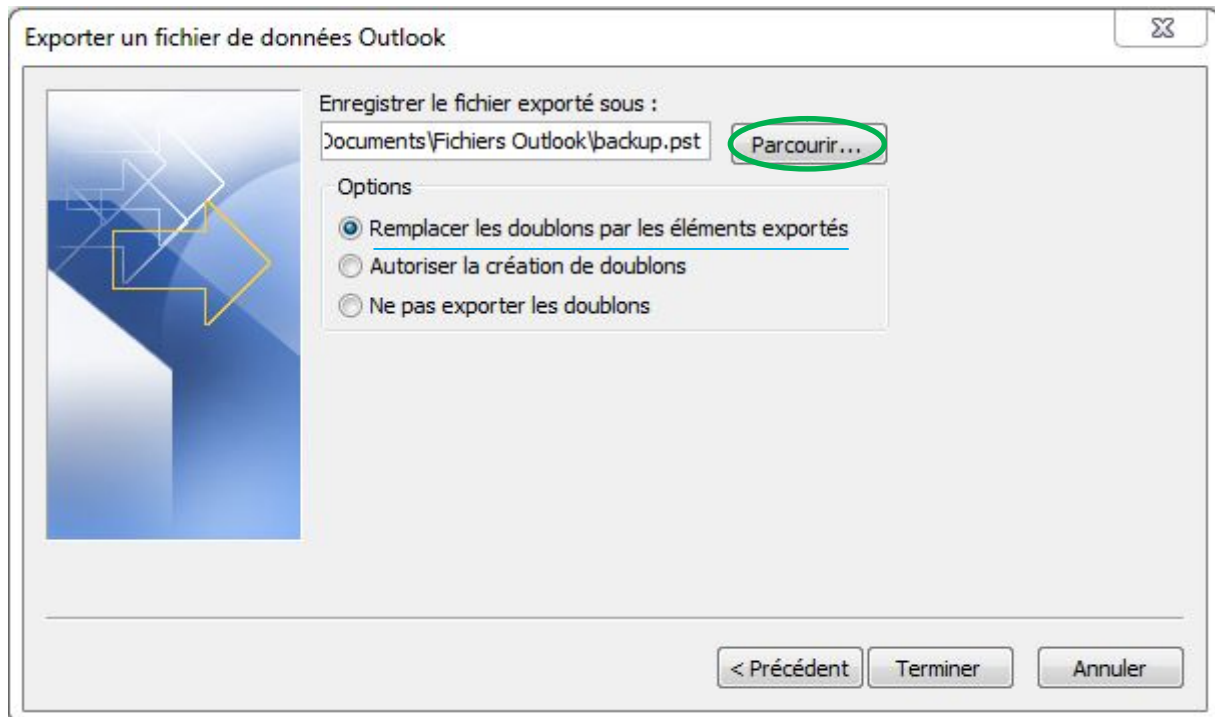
Exporter un fichier de données Outlook

Enregistrer le fichier exporté sous :

Documents\Fichiers Outlook\backup.pst

Parcourir...

Options

Remplacer les doublons par les éléments exportés

Autoriser la création de doublons

Ne pas exporter les doublons

< Précédent

Terminer

Annuler